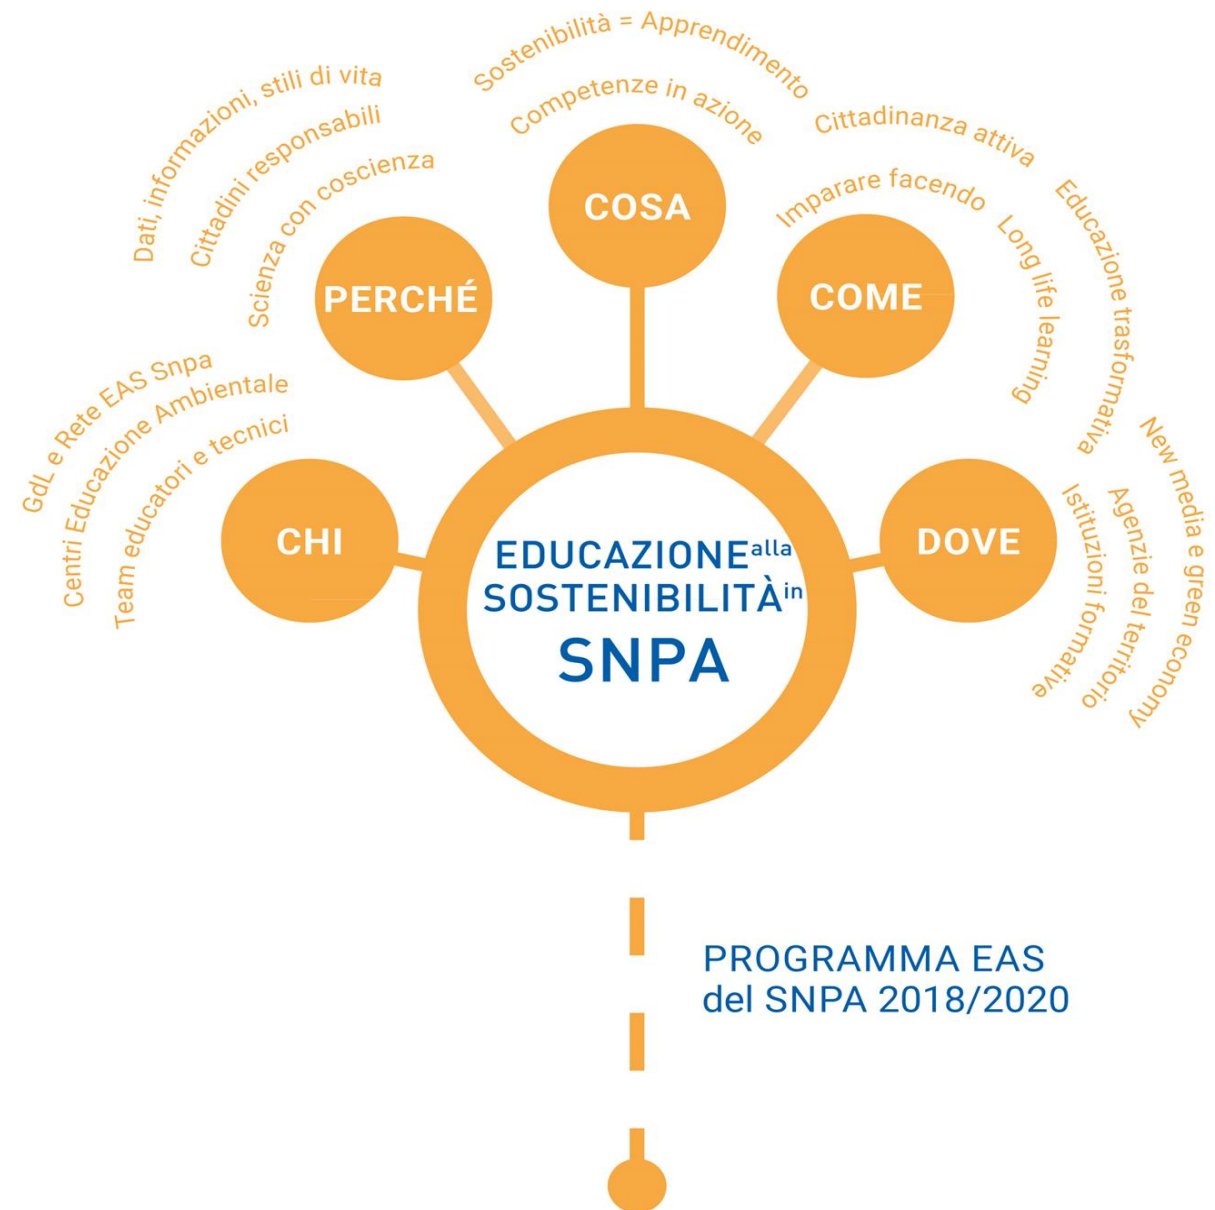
Sostenibilità = Apprendimento

Competenze in azione

COSA

Dati, informazioni, stili di vita

Cittadini responsabili

Scienza con coscienza

PERCHÉ

Cittadinanza attiva

Imparare facendo

Long life learning

COME

Educazione trasformativa

GdL e Rete EAS Snpa

Centri Educazione Ambientale

Team educatori e tecnici

CHI

EDUCAZIONE alla SOSTENIBILITÀ in SNPA

New media e green economy

Agenzie del territorio

Istituzioni formative

DOVE

PROGRAMMA EAS del SNPA 2018/2020